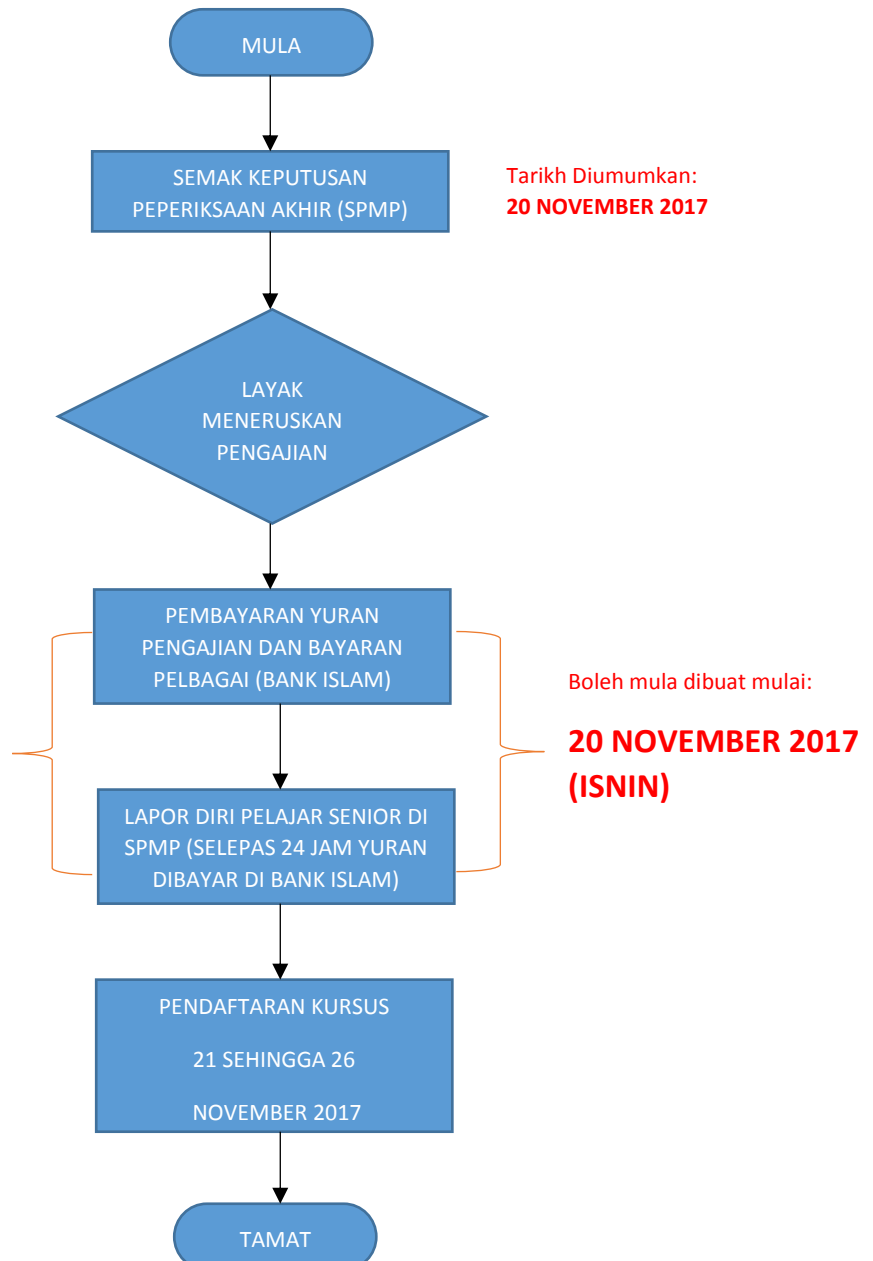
MULA

SEMAK KEPUTUSAN PEPERIKSAAN AKHIR (SPMP)

Tarikh Diumumkan:
**20 NOVEMBER 2017**

LAYAK MENERUSKAN PENGAJIAN

PEMBAYARAN YURAN PENGAJIAN DAN BAYARAN PELBAGAI (BANK ISLAM)

Boleh mula dibuat mulai:

**20 NOVEMBER 2017 (ISNIN)**

LAPOR DIRI PELAJAR SENIOR DI SPMP (SELEPAS 24 JAM YURAN DIBAYAR DI BANK ISLAM)

PENDAFTARAN KURSUS

21 SEHINGGA 26

NOVEMBER 2017

TAMAT